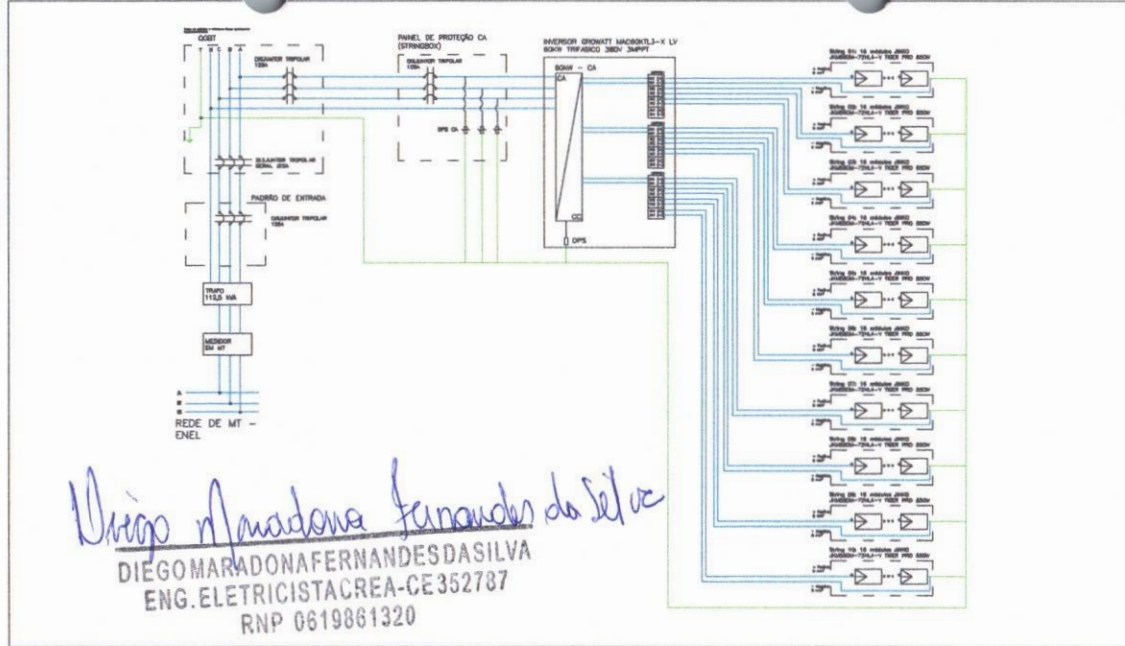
QGBT
T N C B A

DISJUNTOR TRIPOLAR 125A

DISJUNTOR TRIPOLAR GERAL 125A

PADRÃO DE ENTRADA

DISJUNTOR TRIPOLAR 125A

TRAFO 112,5 kVA

MEDIDOR EM MT

A
B
C

REDE DE MT - ENEL

PAINEL DE PROTEÇÃO CA (STRINGBOX)

DISJUNTOR TRIPOLAR 125A

DPS CA

INVERSOR GROWATT MAC60KTL3-X LV 60KW TRIFASICO 380V 3MPPT

60kW - CA

CA

CC

DPS

String 01: 16 módulos JINKO JKM580N-72HL4-V TIGER PRO 580W

String 02: 16 módulos JINKO JKM580N-72HL4-V TIGER PRO 580W

String 03: 16 módulos JINKO JKM580N-72HL4-V TIGER PRO 580W

String 04: 16 módulos JINKO JKM580N-72HL4-V TIGER PRO 580W

String 05: 16 módulos JINKO JKM580N-72HL4-V TIGER PRO 580W

String 06: 16 módulos JINKO JKM580N-72HL4-V TIGER PRO 580W

String 07: 16 módulos JINKO JKM580N-72HL4-V TIGER PRO 580W

String 08: 16 módulos JINKO JKM580N-72HL4-V TIGER PRO 580W

String 09: 16 módulos JINKO JKM580N-72HL4-V TIGER PRO 580W

String 10: 16 módulos JINKO JKM580N-72HL4-V TIGER PRO 580W

Diego Maradona Fernandes da Silva

DIEGOMARADONAFERNANDESDASILVA
ENG.ELETRICISTACREA-CE352787
RNP 0619861320